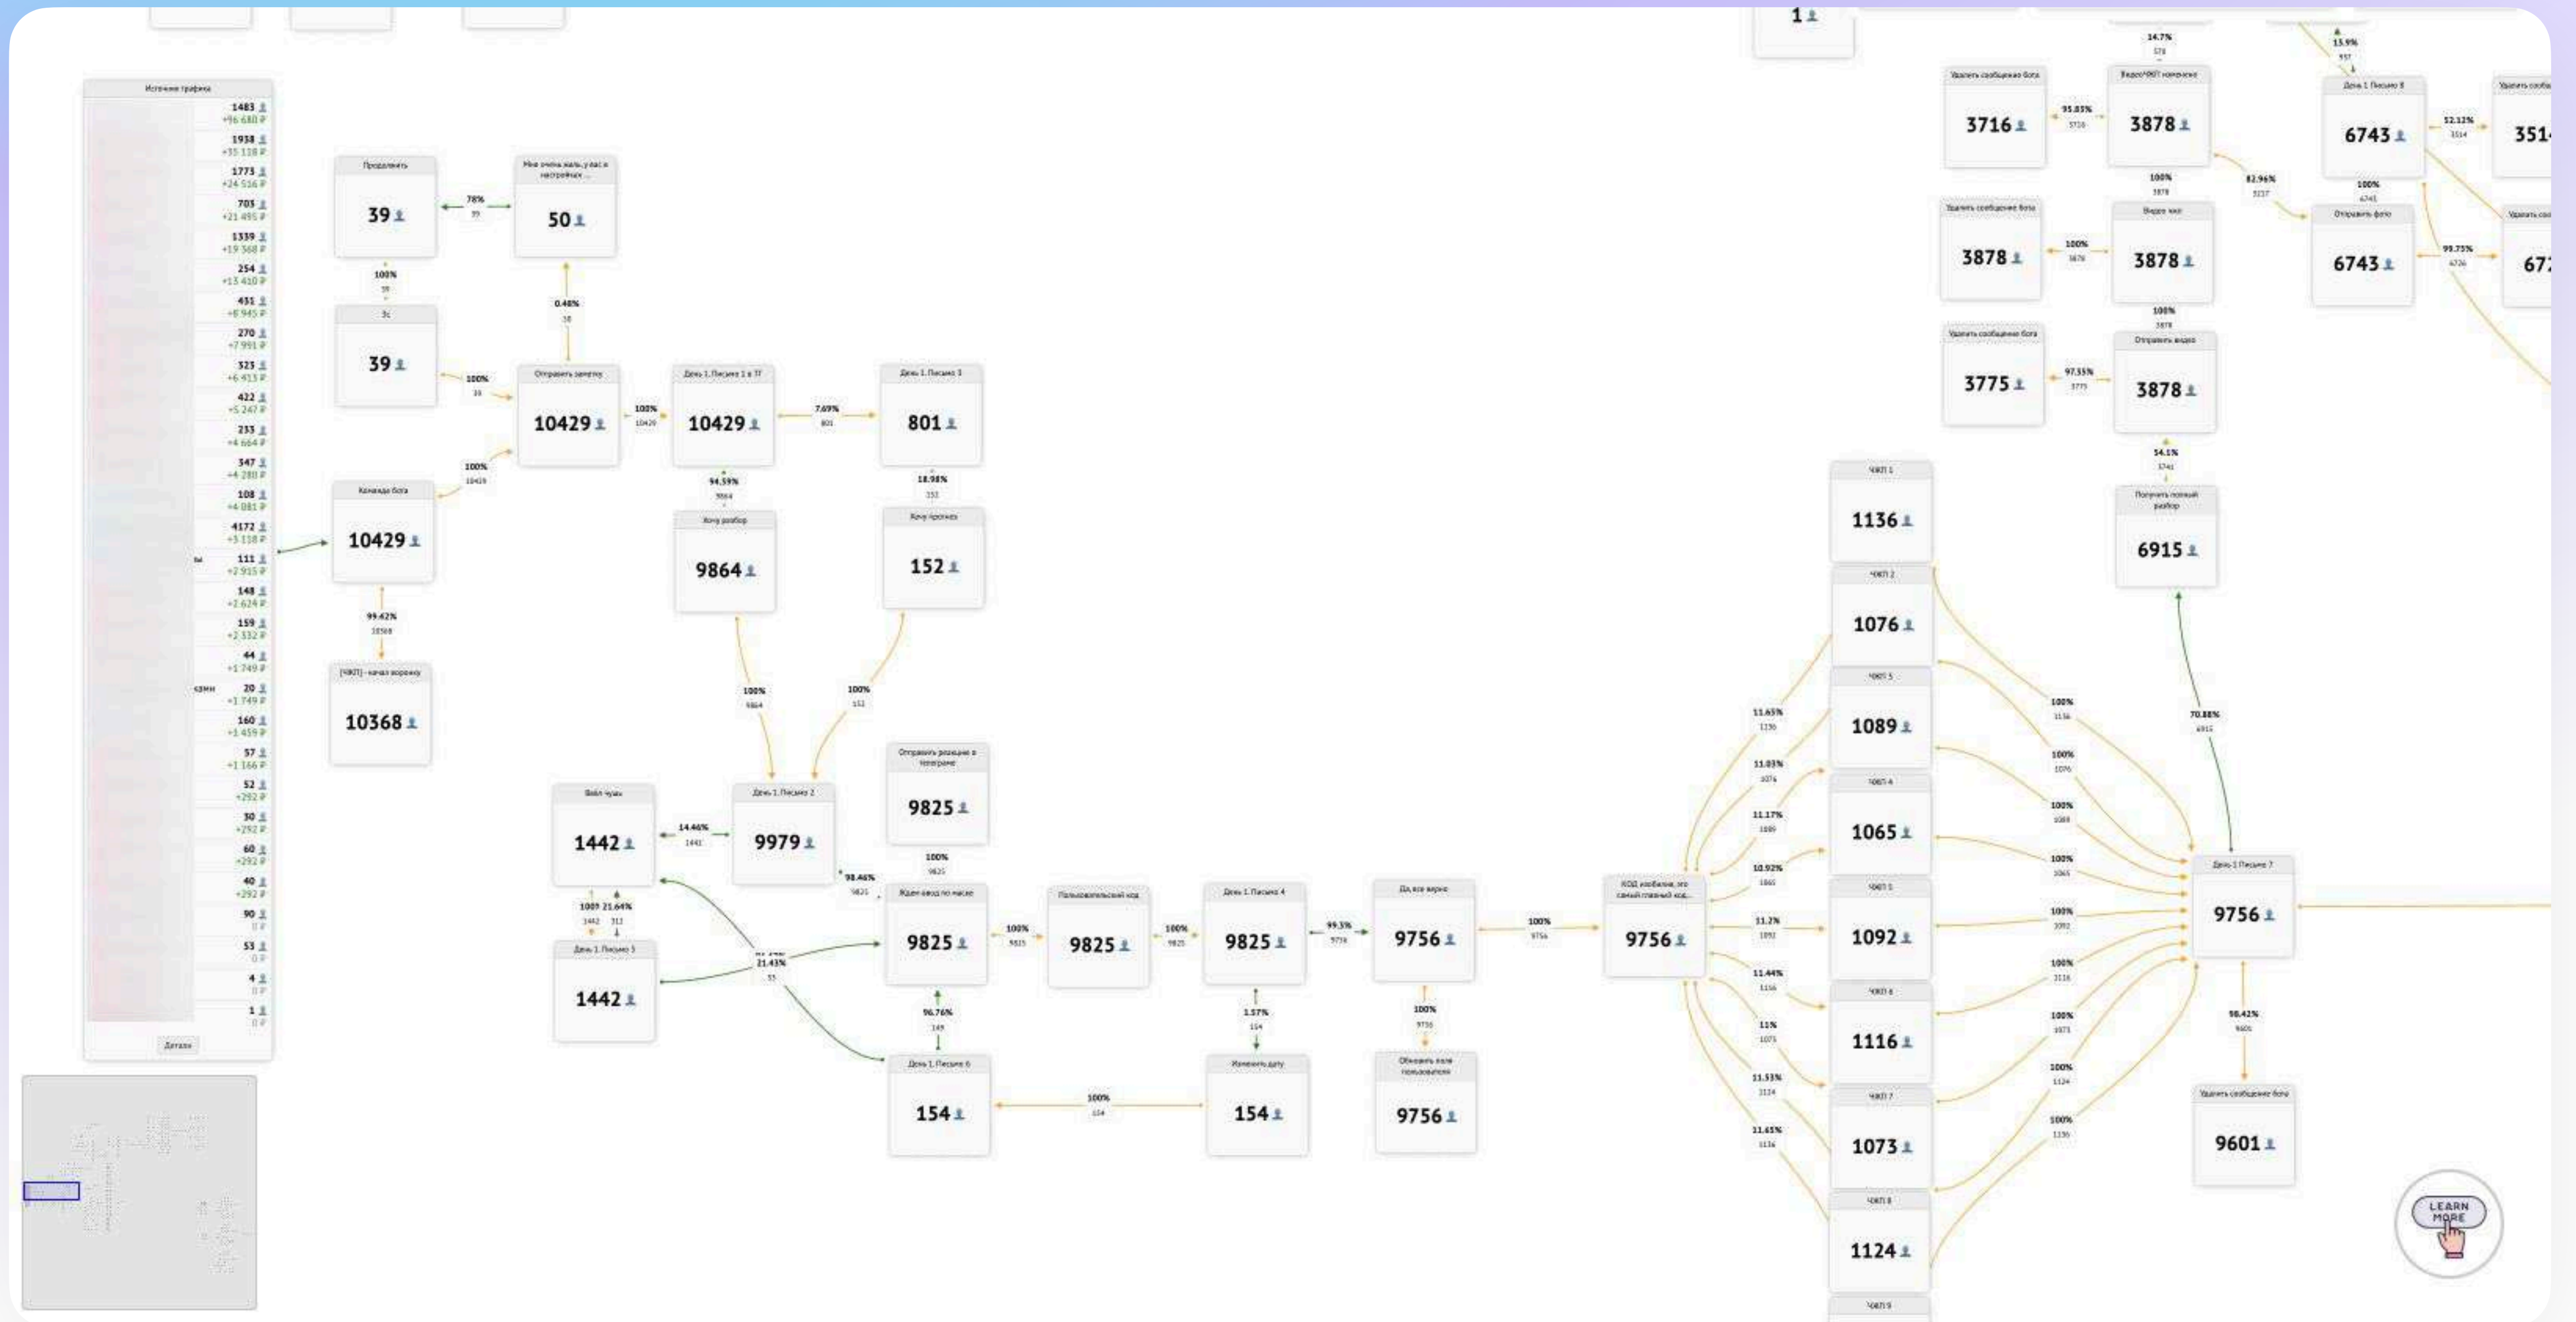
Источник трафика
1483
+96 680 ₽
1938
+35 118 ₽
1773
+24 516 ₽
703
+21 495 ₽
1339
+19 368 ₽
254
+13 410 ₽
431
+8 945 ₽
270
+7 991 ₽
325
+6 415 ₽
422
+5 247 ₽
233
+4 664 ₽
347
+4 280 ₽
108
+4 081 ₽
4172
+3 118 ₽
111
+2 915 ₽
148
+2 624 ₽
159
+2 332 ₽
44
+1 749 ₽
20
+1 749 ₽
160
+1 459 ₽
57
+1 166 ₽
52
+292 ₽
30
+292 ₽
60
+292 ₽
40
+292 ₽
90
0 ₽
53
0 ₽
4
0 ₽
1
0 ₽
Детали

Продолжить
39
78%
Мне очень жаль, у вас в настройках ...
50
100%
3с
39
0.48%
100%
Отправить заметку
10429
100%
День 1. Письмо 1 в 77
10429
7.69%
День 1. Письмо 3
801
100%
Команда бота
10429
94.59%
18.98%
Хочу разбор
9864
Хочу прогноз
152
99.42%
[ЧКП] - начал воронку
10368
100%
100%
Отправить реакцию в телеграме
9825
Бойл чуды
1442
14.46%
День 1. Письмо 2
9979
100%
98.46%
Ждем ввод по маске
9825
1009 21.64%
21.43%
100%
Пользовательский код
9825
100%
День 1. Письмо 4
9825
99.3%
Да, все верно
9756
100%
КОД изобилия, это самый главный код...
9756
День 1. Письмо 5
1442
96.76%
1.57%
100%
День 1. Письмо 6
154
100%
Изменить дату
154
Обновить поле пользователя
9756

1
Удалить сообщение бота
3716
95.83%
14.7%
Видео ЧКП комплекс
3878
15.9%
День 1. Письмо 8
6743
52.12%
351
100%
82.96%
100%
Удалить сообщение бота
3878
100%
Видео ккл
3878
Отправить фото
6743
99.73%
67
100%
Удалить сообщение бота
3775
97.35%
Отправить видео
3878
54.1%
Получить полный разбор
6915
ЧКП 1
1136
ЧКП 2
1076
ЧКП 3
1089
ЧКП 4
1065
ЧКП 5
1092
ЧКП 6
1116
ЧКП 7
1073
ЧКП 8
1124
ЧКП 9
11.65%
11.03%
11.17%
10.92%
11.2%
11.44%
11%
11.53%
11.65%
100%
100%
100%
100%
100%
100%
100%
100%
100%
70.88%
День 1. Письмо 7
9756
98.42%
Удалить сообщение бота
9601
LEARN MORE